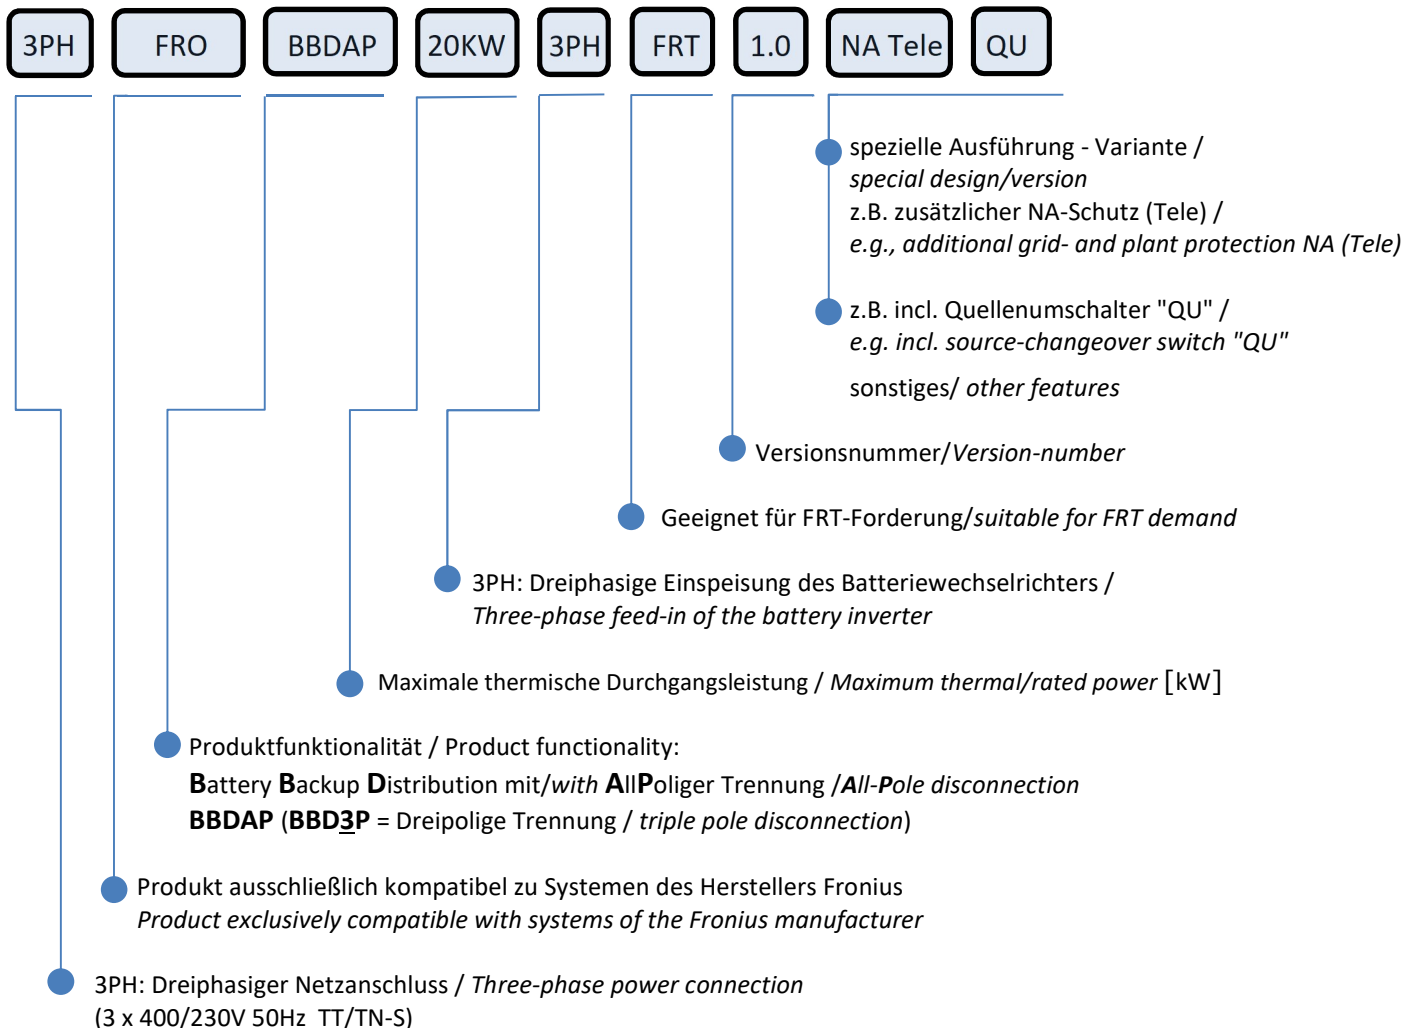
3PH FRO BBDAP 20KW 3PH FRT 1.0 NA Tele QU

spezielle Ausführung - Variante / *special design/version*
z.B. zusätzlicher NA-Schutz (Tele) / *e.g., additional grid- and plant protection NA (Tele)*

z.B. incl. Quellenumschalter "QU" / *e.g. incl. source-changeover switch "QU"*

sonstiges/ *other features*

Versionsnummer/*Version-number*

Geeignet für FRT-Forderung/*suitable for FRT demand*

3PH: Dreiphasige Einspeisung des Batteriewechselrichters / *Three-phase feed-in of the battery inverter*

Maximale thermische Durchgangsleistung / *Maximum thermal/rated power* [kW]

Produktfunktionalität / Product functionality:
**B**attery **B**ackup **D**istribution mit/*with* **A**ll**P**oliger Trennung /***A****ll-****P****ole disconnection*
**BBDAP** (**BBD3P** = Dreipolige Trennung / *triple pole disconnection*)

Produkt ausschließlich kompatibel zu Systemen des Herstellers Fronius
*Product exclusively compatible with systems of the Fronius manufacturer*

3PH: Dreiphasiger Netzanschluss / *Three-phase power connection*
(3 x 400/230V 50Hz TT/TN-S)